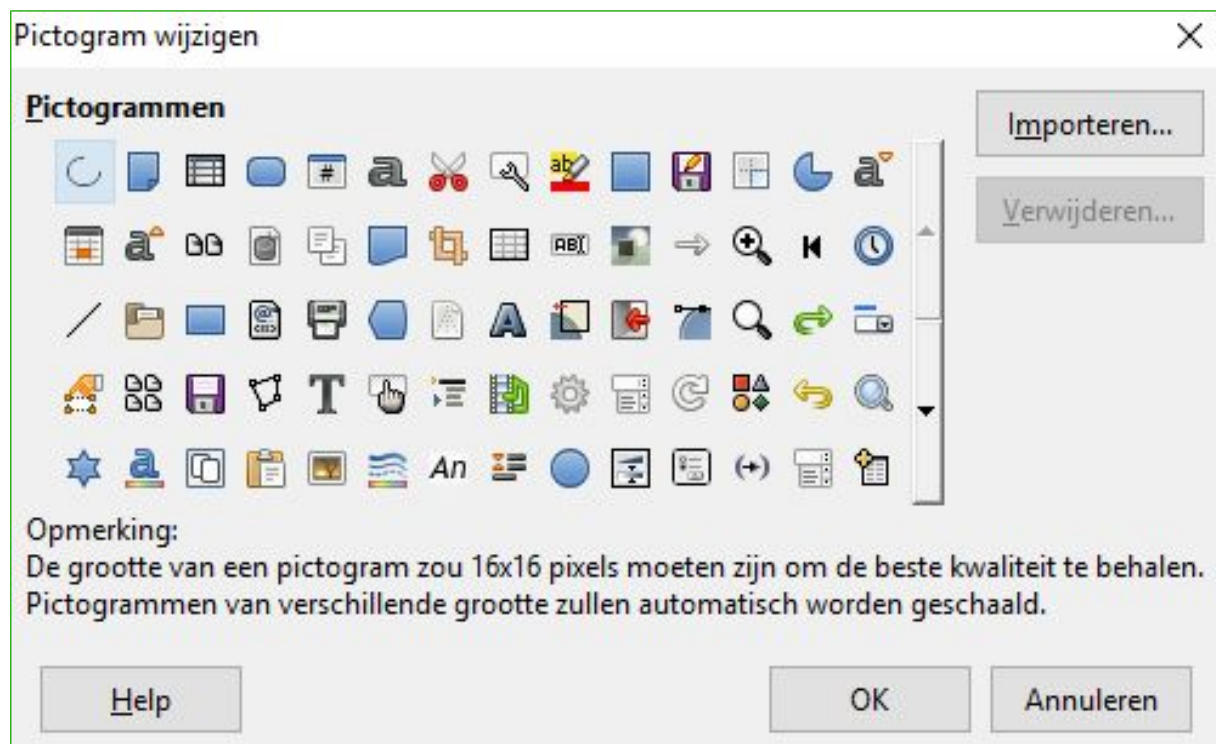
Pictogram wijzigen

Pictogrammen

Importeren...

Verwijderen...

Opmerking:
De grootte van een pictogram zou 16x16 pixels moeten zijn om de beste kwaliteit te behalen. Pictogrammen van verschillende grootte zullen automatisch worden geschaald.

Help

OK

Annuleren